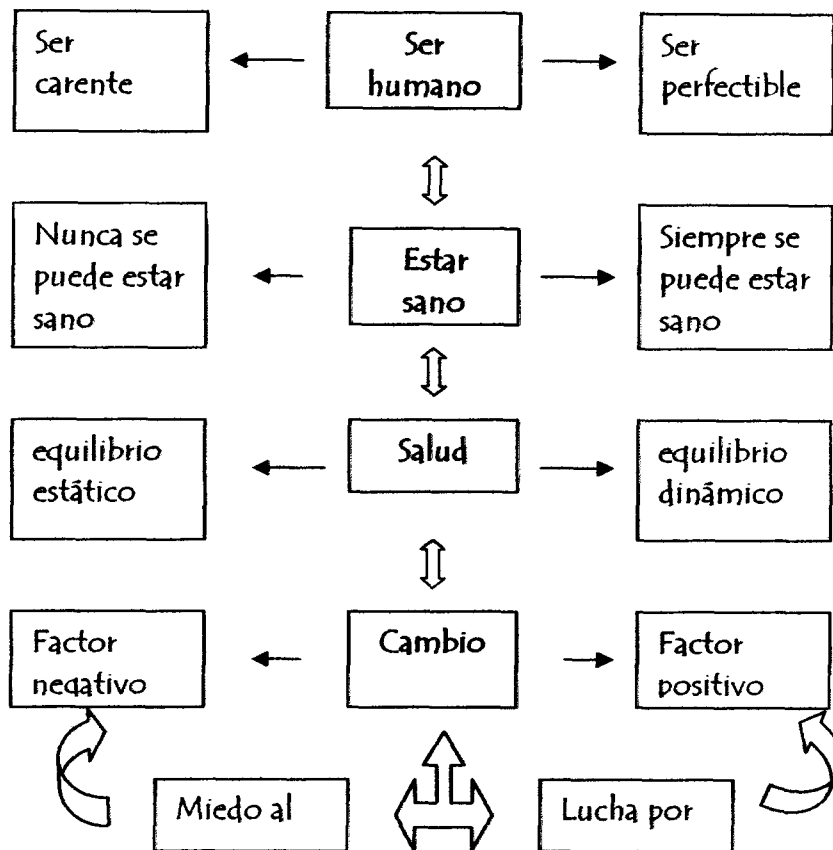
Ser carente

Ser humano

Ser perfectible

Nunca se puede estar sano

Estar sano

Siempre se puede estar sano

equilibrio estático

Salud

equilibrio dinámico

Factor negativo

Cambio

Factor positivo

Miedo al

Lucha por